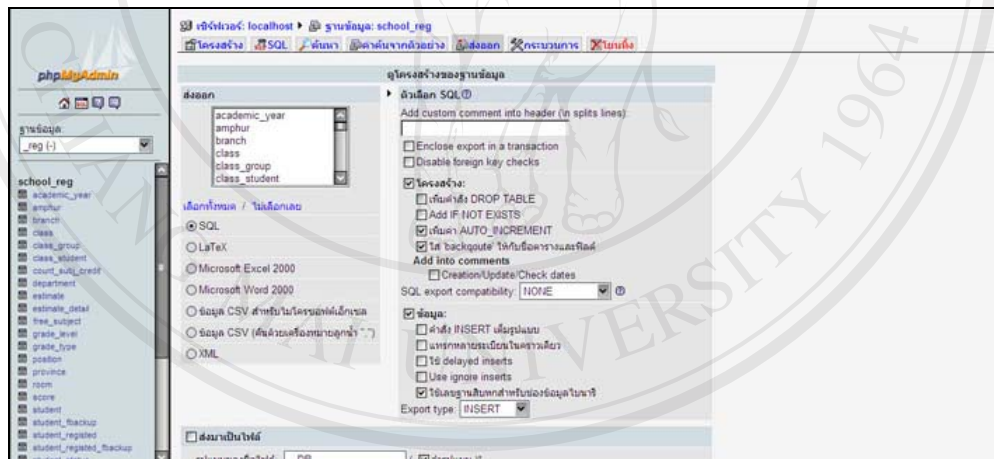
phpMyAdmin

ฐานข้อมูล
_reg (-)

school_reg
academic_year
amphur
branch
class
class_group
class_student
count_subj_credit
department
estimate
estimate_detail
free_subject
grade_level
grade_type
position
province
room
score
student
student_fbackup
student_registed
student_registed_fbackup

เซิร์ฟเวอร์: localhost ▸ ฐานข้อมูล: school_reg

โครงสร้าง | SQL | ค้นหา | คิวรีจากตัวอย่าง | ส่งออก | กระบวนการ | โยนทิ้ง

ดูโครงสร้างของฐานข้อมูล

ส่งออก

academic_year
amphur
branch
class
class_group
class_student

เลือกทั้งหมด / ไม่เลือกเลย

SQL
LaTeX
Microsoft Excel 2000
Microsoft Word 2000
ข้อมูล CSV สำหรับไมโครซอฟต์เอ็กเซล
ข้อมูล CSV (คั่นด้วยเครื่องหมายจุลภาค ",")
XML

ตัวเลือก SQL

Add custom comment into header (\n splits lines)

Enclose export in a transaction
Disable foreign key checks

โครงสร้าง:
เพิ่มคำสั่ง DROP TABLE
Add IF NOT EXISTS
เพิ่มค่า AUTO_INCREMENT
ใส่ 'backquote' ให้กับชื่อตารางและฟิลด์
Add into comments
Creation/Update/Check dates

SQL export compatibility: NONE

ข้อมูล:
คำสั่ง INSERT เต็มรูปแบบ
แทรกหลายระเบียนในคราวเดียว
ใช้ delayed inserts
Use ignore inserts
ใช้เลขฐานสิบหกสำหรับช่องข้อมูลไบนารี
Export type: INSERT

ส่งมาเป็นไฟล์
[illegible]